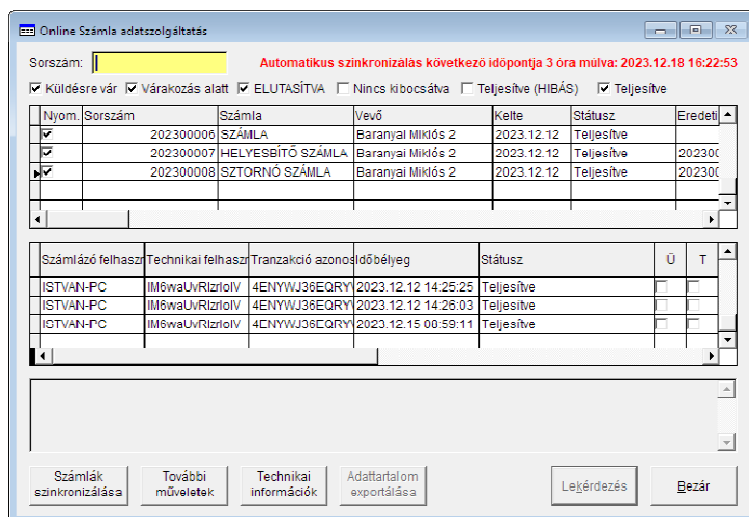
Online Számla adatszolgáltatás

Sorszám:

Automatikus szinkronizálás következő időpontja 3 óra múlva: 2023.12.18 16:22:53

Küldésre vár  Várakozás alatt  ELUTASÍTVA  Nincs kibocsátva  Teljesítve (HIBÁS)  Teljesítve

| Nyom. | Sorszám | Számla | Vevő | Kelte | Státusz | Eredeti |
|---|---|---|---|---|---|---|
| ✓ | 202300006 | SZÁMLA | Baranyai Miklós 2 | 2023.12.12 | Teljesítve | |
| ✓ | 202300007 | HELYESBÍTŐ SZÁMLA | Baranyai Miklós 2 | 2023.12.12 | Teljesítve | 202300 |
| ✓ | 202300008 | SZTORNÓ SZÁMLA | Baranyai Miklós 2 | 2023.12.12 | Teljesítve | 202300 |

| Számlázó felhaszn | Technikai felhaszn | Tranzakció azonos | Időbélyeg | Státusz | Ü | T |
|---|---|---|---|---|---|---|
| ISTVAN-PC | IM6waUvRIzrIoIV | 4ENYWJ36EQRY | 2023.12.12 14:25:25 | Teljesítve | | |
| ISTVAN-PC | IM6waUvRIzrIoIV | 4ENYWJ36EQRY | 2023.12.12 14:26:03 | Teljesítve | | |
| ISTVAN-PC | IM6waUvRIzrIoIV | 4ENYWJ36EQRY | 2023.12.15 00:59:11 | Teljesítve | | |

Számlák szinkronizálása
További műveletek
Technikai információk
Adattartalom exportálása
Lekérdezés
Bezár